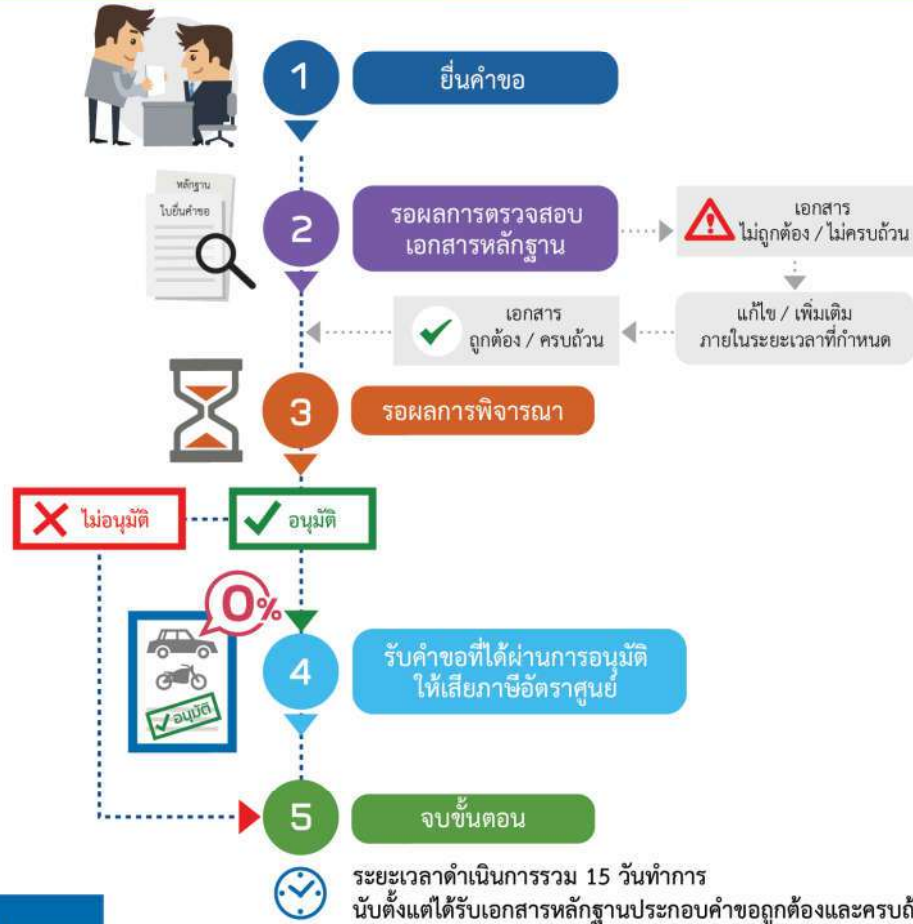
1
ยื่นคำขอ

หลักฐาน
ใบยื่นคำขอ

2
รอผลการตรวจสอบเอกสารหลักฐาน

เอกสาร
ไม่ถูกต้อง / ไม่ครบถ้วน

แก้ไข / เพิ่มเติม
ภายในระยะเวลาที่กำหนด

เอกสาร
ถูกต้อง / ครบถ้วน

3
รอผลการพิจารณา

ไม่อนุมัติ

อนุมัติ

0%

อนุมัติ

4
รับคำขอที่ได้ผ่านการอนุมัติ
ให้เสียภาษีอัตราศูนย์

5
จบขั้นตอน

ระยะเวลาดำเนินการรวม 15 วันทำการ
นับตั้งแต่ได้รับเอกสารหลักฐานประกอบคำขอถูกต้องและครบถ้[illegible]